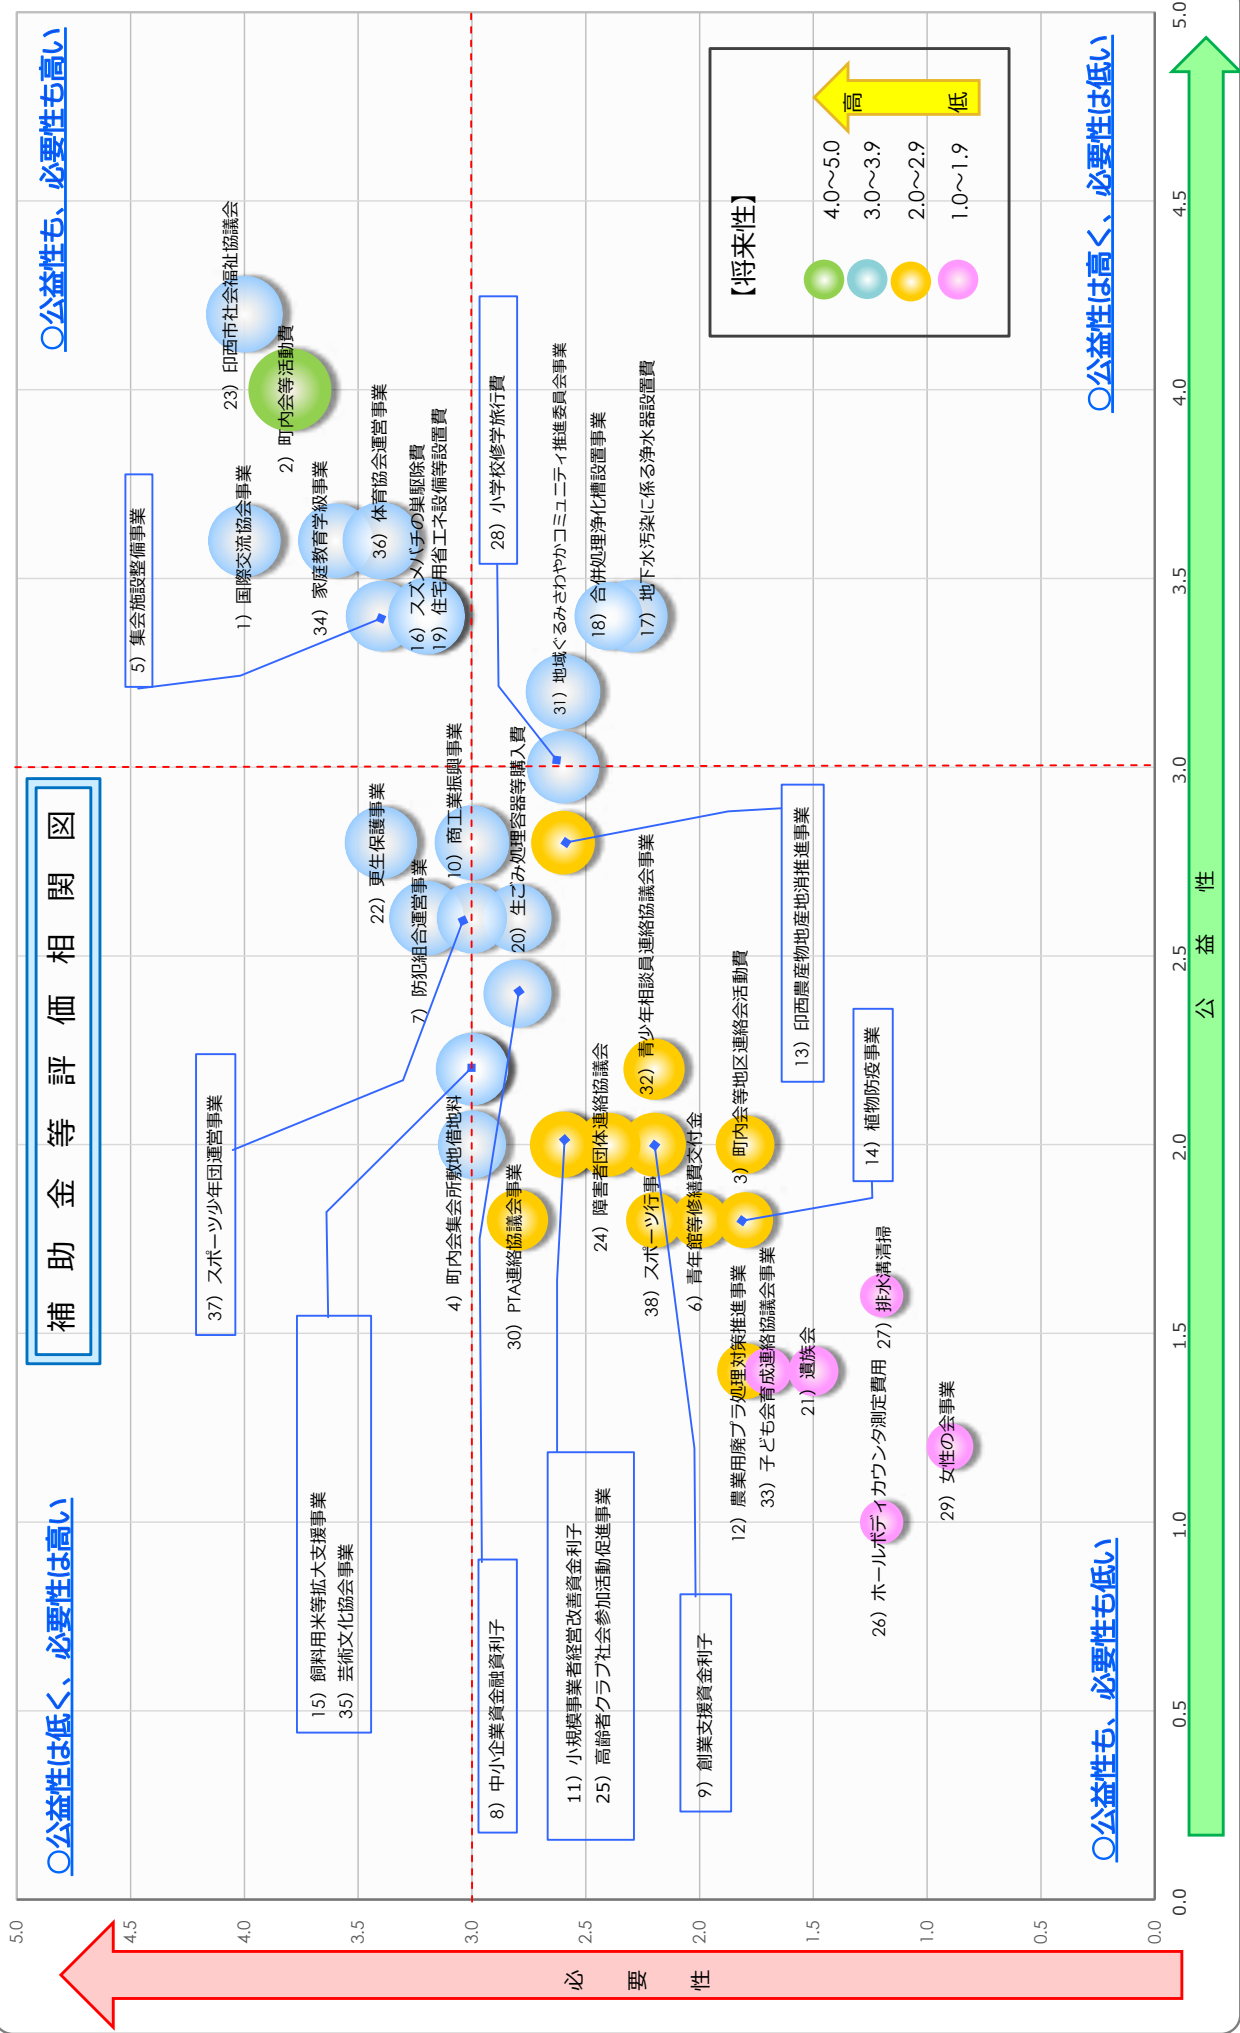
補 助 金 等 評 価 相 関 図

○公益性も、必要性も高い

○公益性は低く、必要性は高い

○公益性は高く、必要性は低い

○公益性も、必要性も低い

【将来性】
4.0～5.0
3.0～3.9
2.0～2.9
1.0～1.9
高
低

23) 印西市社会福祉協議会
2) 町内会等活動費
5) 集会施設整備事業
1) 国際交流協会事業
34) 家庭教育学級事業
36) 体育協会運営事業
16) スズメバチの巣駆除費
19) 住宅用省エネ設備等設置費
28) 小学校修学旅行費
31) 地域ぐるみさわやかコミュニティ推進委員会事業
18) 合併処理浄化槽設置事業
17) 地下水汚染に係る浄水器設置費
22) 更生保護事業
10) 商工業振興事業
7) 防犯組合運営事業
20) 生ごみ処理容器等購入費
13) 印西農産物地産地消推進事業
37) スポーツ少年団運営事業
4) 町内会集会所敷地借地料
30) PTA連絡協議会事業
24) 障害者団体連絡協議会
32) 青少年相談員連絡協議会事業
38) スポーツ行事
6) 青年館等修繕費交付金
3) 町内会等地区連絡会活動費
14) 植物防疫事業
12) 農業用廃プラ処理対策推進事業
33) 子ども会育成連絡協議会事業
21) 遺族会
27) 排水溝清掃
26) ホールボディカウンタ測定費用
29) 女性の会事業
15) 飼料用米等拡大支援事業
35) 芸術文化協会事業
8) 中小企業資金融資利子
11) 小規模事業者経営改善資金利子
25) 高齢者クラブ社会参加活動促進事業
9) 創業支援資金利子

5.0
4.5
4.0
3.5
3.0
2.5
2.0
1.5
1.0
0.5
0.0

公 益 性

必 要 性